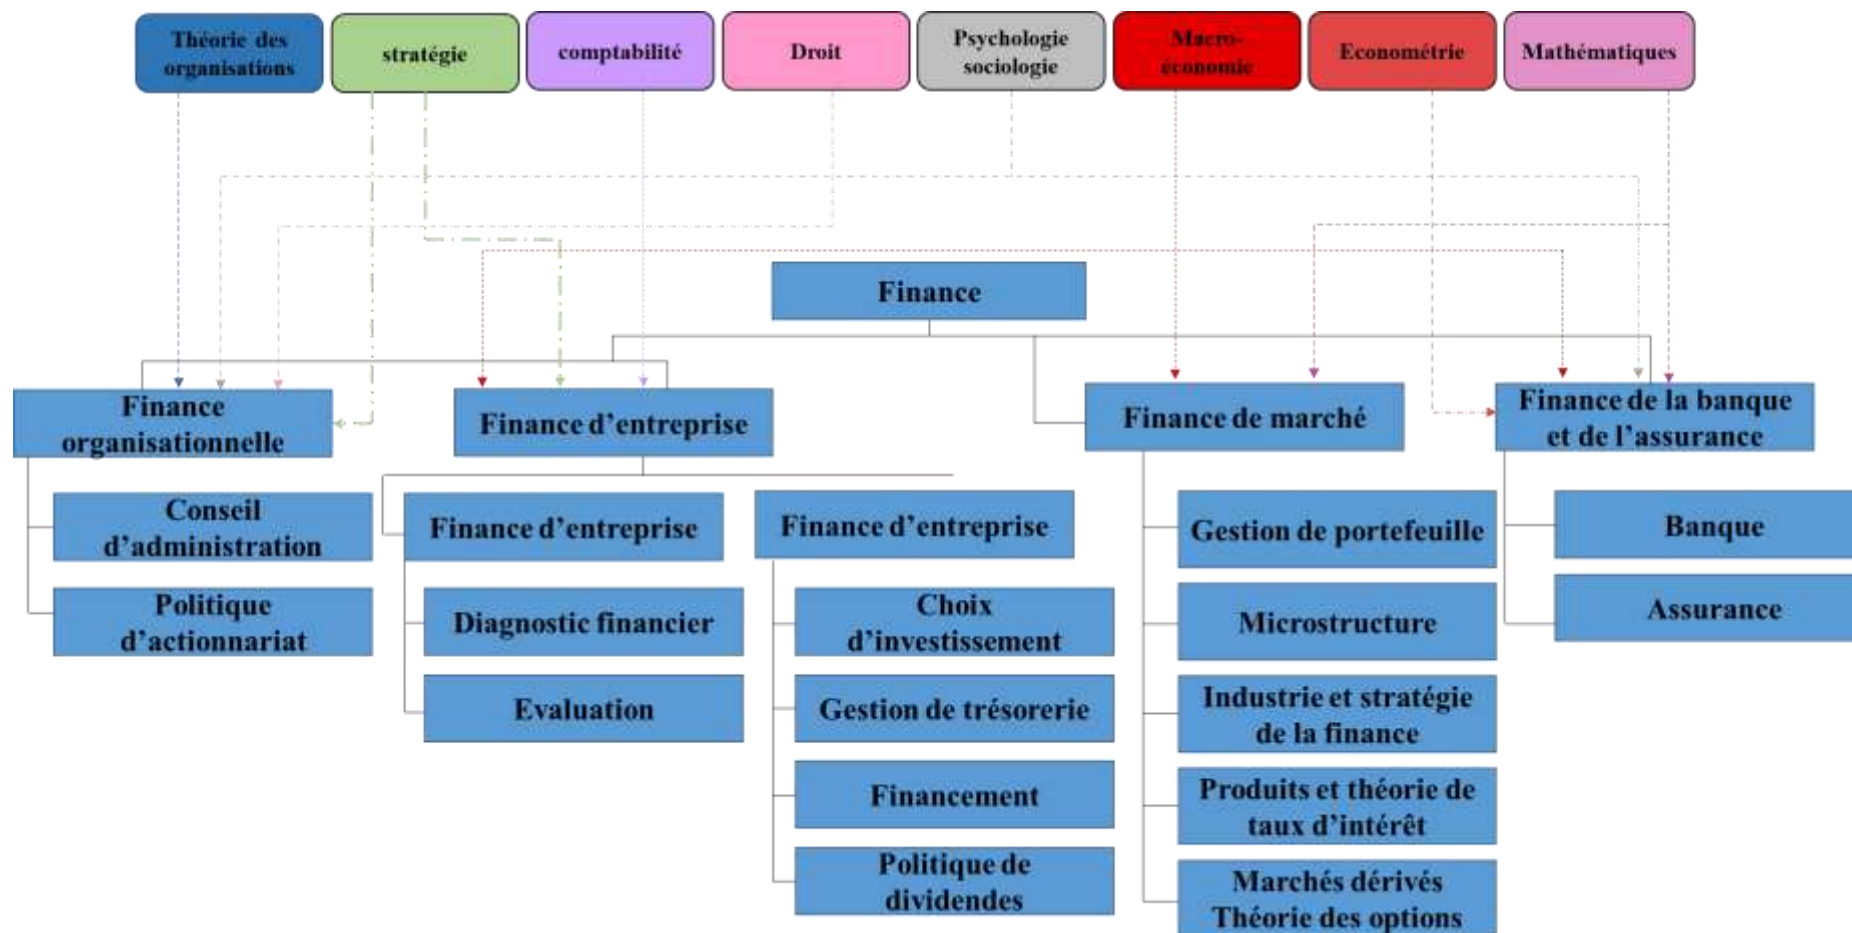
Théorie des organisations

stratégie

comptabilité

Droit

Psychologie sociologie

Macro-économie

Econométrie

Mathématiques

Finance

Finance organisationnelle

Finance d'entreprise

Finance de marché

Finance de la banque et de l'assurance

Conseil d'administration

Politique d'actionnariat

Finance d'entreprise

Diagnostic financier

Evaluation

Finance d'entreprise

Choix d'investissement

Gestion de trésorerie

Financement

Politique de dividendes

Gestion de portefeuille

Microstructure

Industrie et stratégie de la finance

Produits et théorie de taux d'intérêt

Marchés dérivés Théorie des options

Banque

Assurance